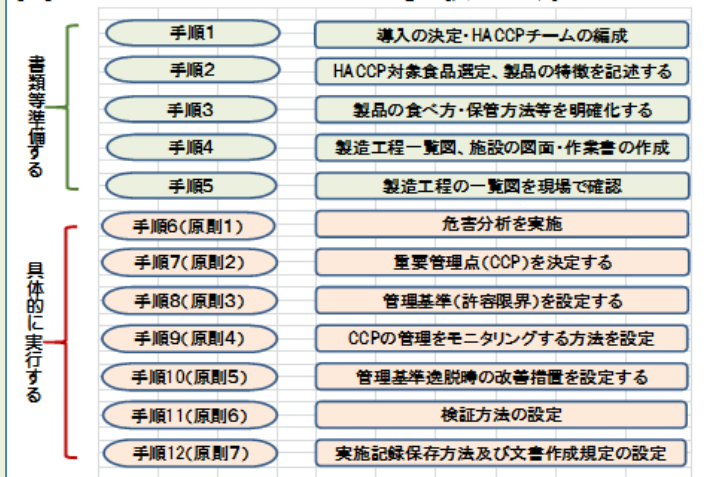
書類等準備する

手順1
導入の決定・HACCPチームの編成

手順2
HACCP対象食品選定、製品の特徴を記述する

手順3
製品の食べ方・保管方法等を明確化する

手順4
製造工程一覧図、施設の図面・作業書の作成

手順5
製造工程の一覧図を現場で確認

具体的に実行する

手順6(原則1)
危害分析を実施

手順7(原則2)
重要管理点(CCP)を決定する

手順8(原則3)
管理基準(許容限界)を設定する

手順9(原則4)
CCPの管理をモニタリングする方法を設定

手順10(原則5)
管理基準逸脱時の改善措置を設定する

手順11(原則6)
検証方法の設定

手順12(原則7)
実施記録保存方法及び文書作成規定の設定